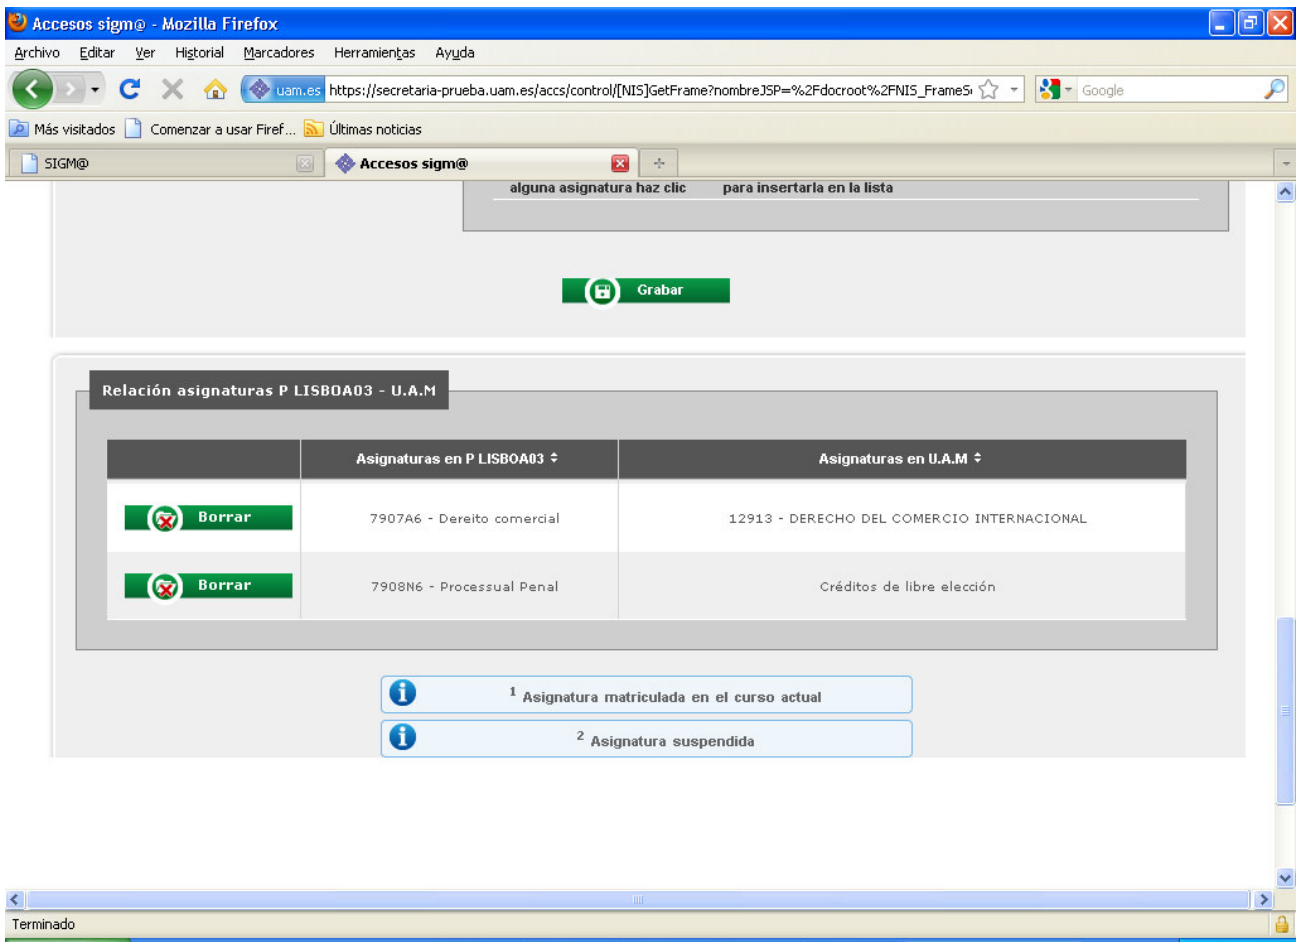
Accesos sigm@ - Mozilla Firefox

Archivo Editar Ver Historial Marcadores Herramientas Ayuda

uam.es https://secretaria-prueba.uam.es/accs/control/[NIS]GetFrame?nombreJSP=%2Fdocroot%2FNIS_FrameS

Google

Más visitados Comenzar a usar Firef... Últimas noticias

SIGM@

Accesos sigm@

alguna asignatura haz clic para insertarla en la lista

Grabar

Relación asignaturas P LISBOA03 - U.A.M

| | Asignaturas en P LISBOA03 | Asignaturas en U.A.M |
|---|---|---|
| Borrar | 7907A6 - Dereito comercial | 12913 - DERECHO DEL COMERCIO INTERNACIONAL |
| Borrar | 7908N6 - Processual Penal | Créditos de libre elección |

$^1$ Asignatura matriculada en el curso actual

$^2$ Asignatura suspendida

Terminado